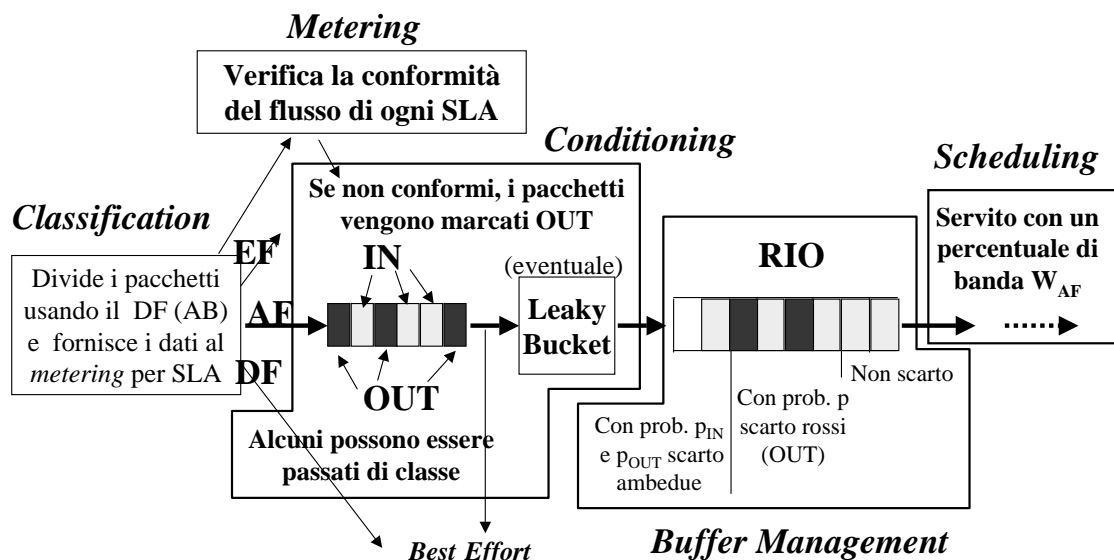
Metering

Verifica la conformità del flusso di ogni SLA

Conditioning

Scheduling

Se non conformi, i pacchetti vengono marcati OUT

Classification

EF

IN

(eventuale)

RIO

Servito con un percentuale di banda $W_{AF}$

Divide i pacchetti usando il DF (AB) e fornisce i dati al *metering* per SLA

AF

Leaky Bucket

DF

OUT

Non scarto

Con prob. p scarto rossi (OUT)

Con prob. $p_{IN}$ e $p_{OUT}$ scarto ambedue

Alcuni possono essere passati di classe

Best Effort

Buffer Management